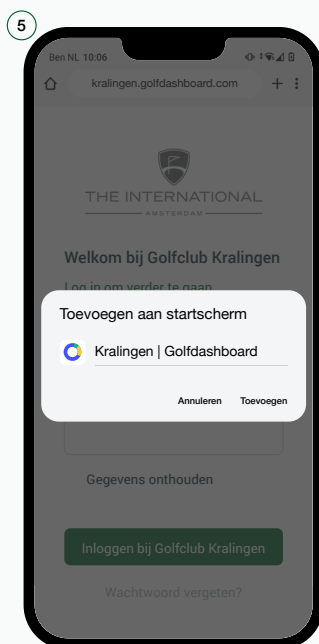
5

Ben NL 10:06

kralingen.golfdashboard.com

THE INTERNATIONAL
AMSTERDAM

Welkom bij Golfclub Kralingen

Log in om verder te gaan

Toevoegen aan startscherm

Kralingen | Golfdashboard

Annuleren Toevoegen

Gegevens onthouden

Inloggen bij Golfclub Kralingen

Wachtwoord vergeten?